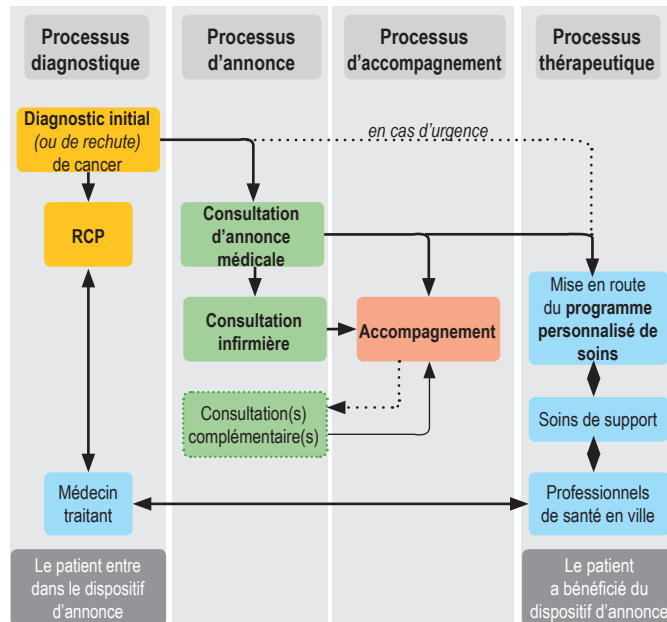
Processus diagnostique

Processus d’annonce

Processus d’accompagnement

Processus thérapeutique

Diagnostic initial
*(ou de rechute)*
de cancer

en cas d’urgence

RCP

Consultation d’annonce médicale

Consultation infirmière

Accompagnement

Consultation(s) complémentaire(s)

Mise en route du **programme personnalisé de soins**

Soins de support

Médecin traitant

Professionnels de santé en ville

Le patient entre dans le dispositif d’annonce

Le patient a bénéficié du dispositif d’annonce